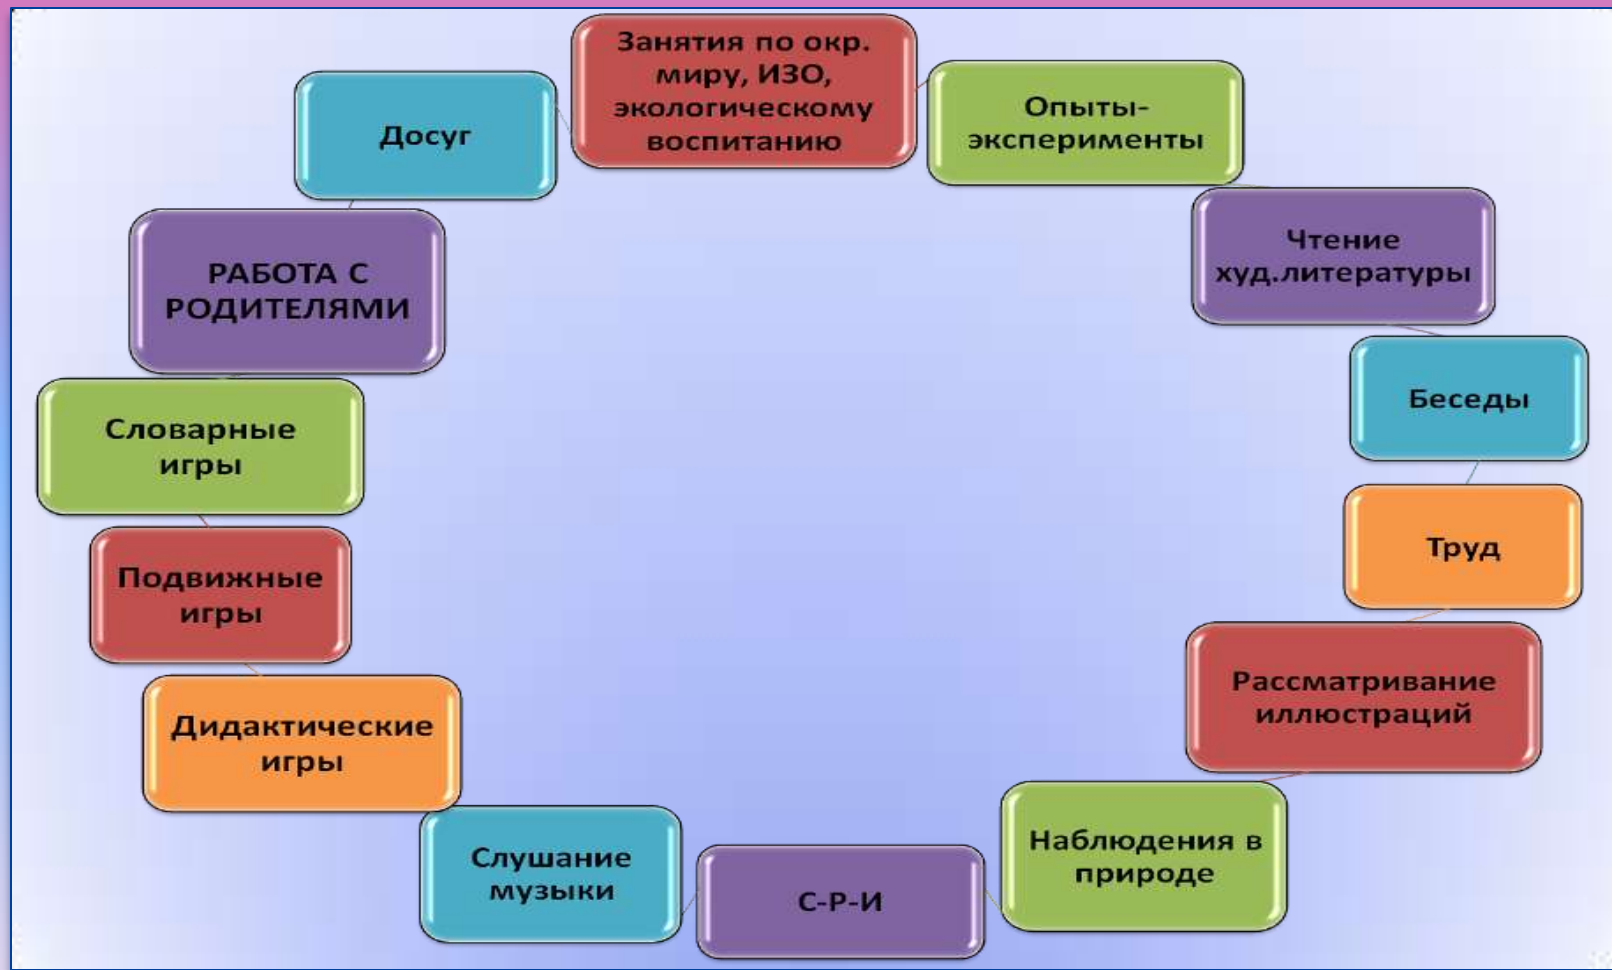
Занятия по окр. миру, ИЗО, экологическому воспитанию

Опыты-эксперименты

Чтение худ.литературы

Беседы

Труд

Рассматривание иллюстраций

Наблюдения в природе

С-Р-И

Слушание музыки

Дидактические игры

Подвижные игры

Словарные игры

РАБОТА С РОДИТЕЛЯМИ

Досуг